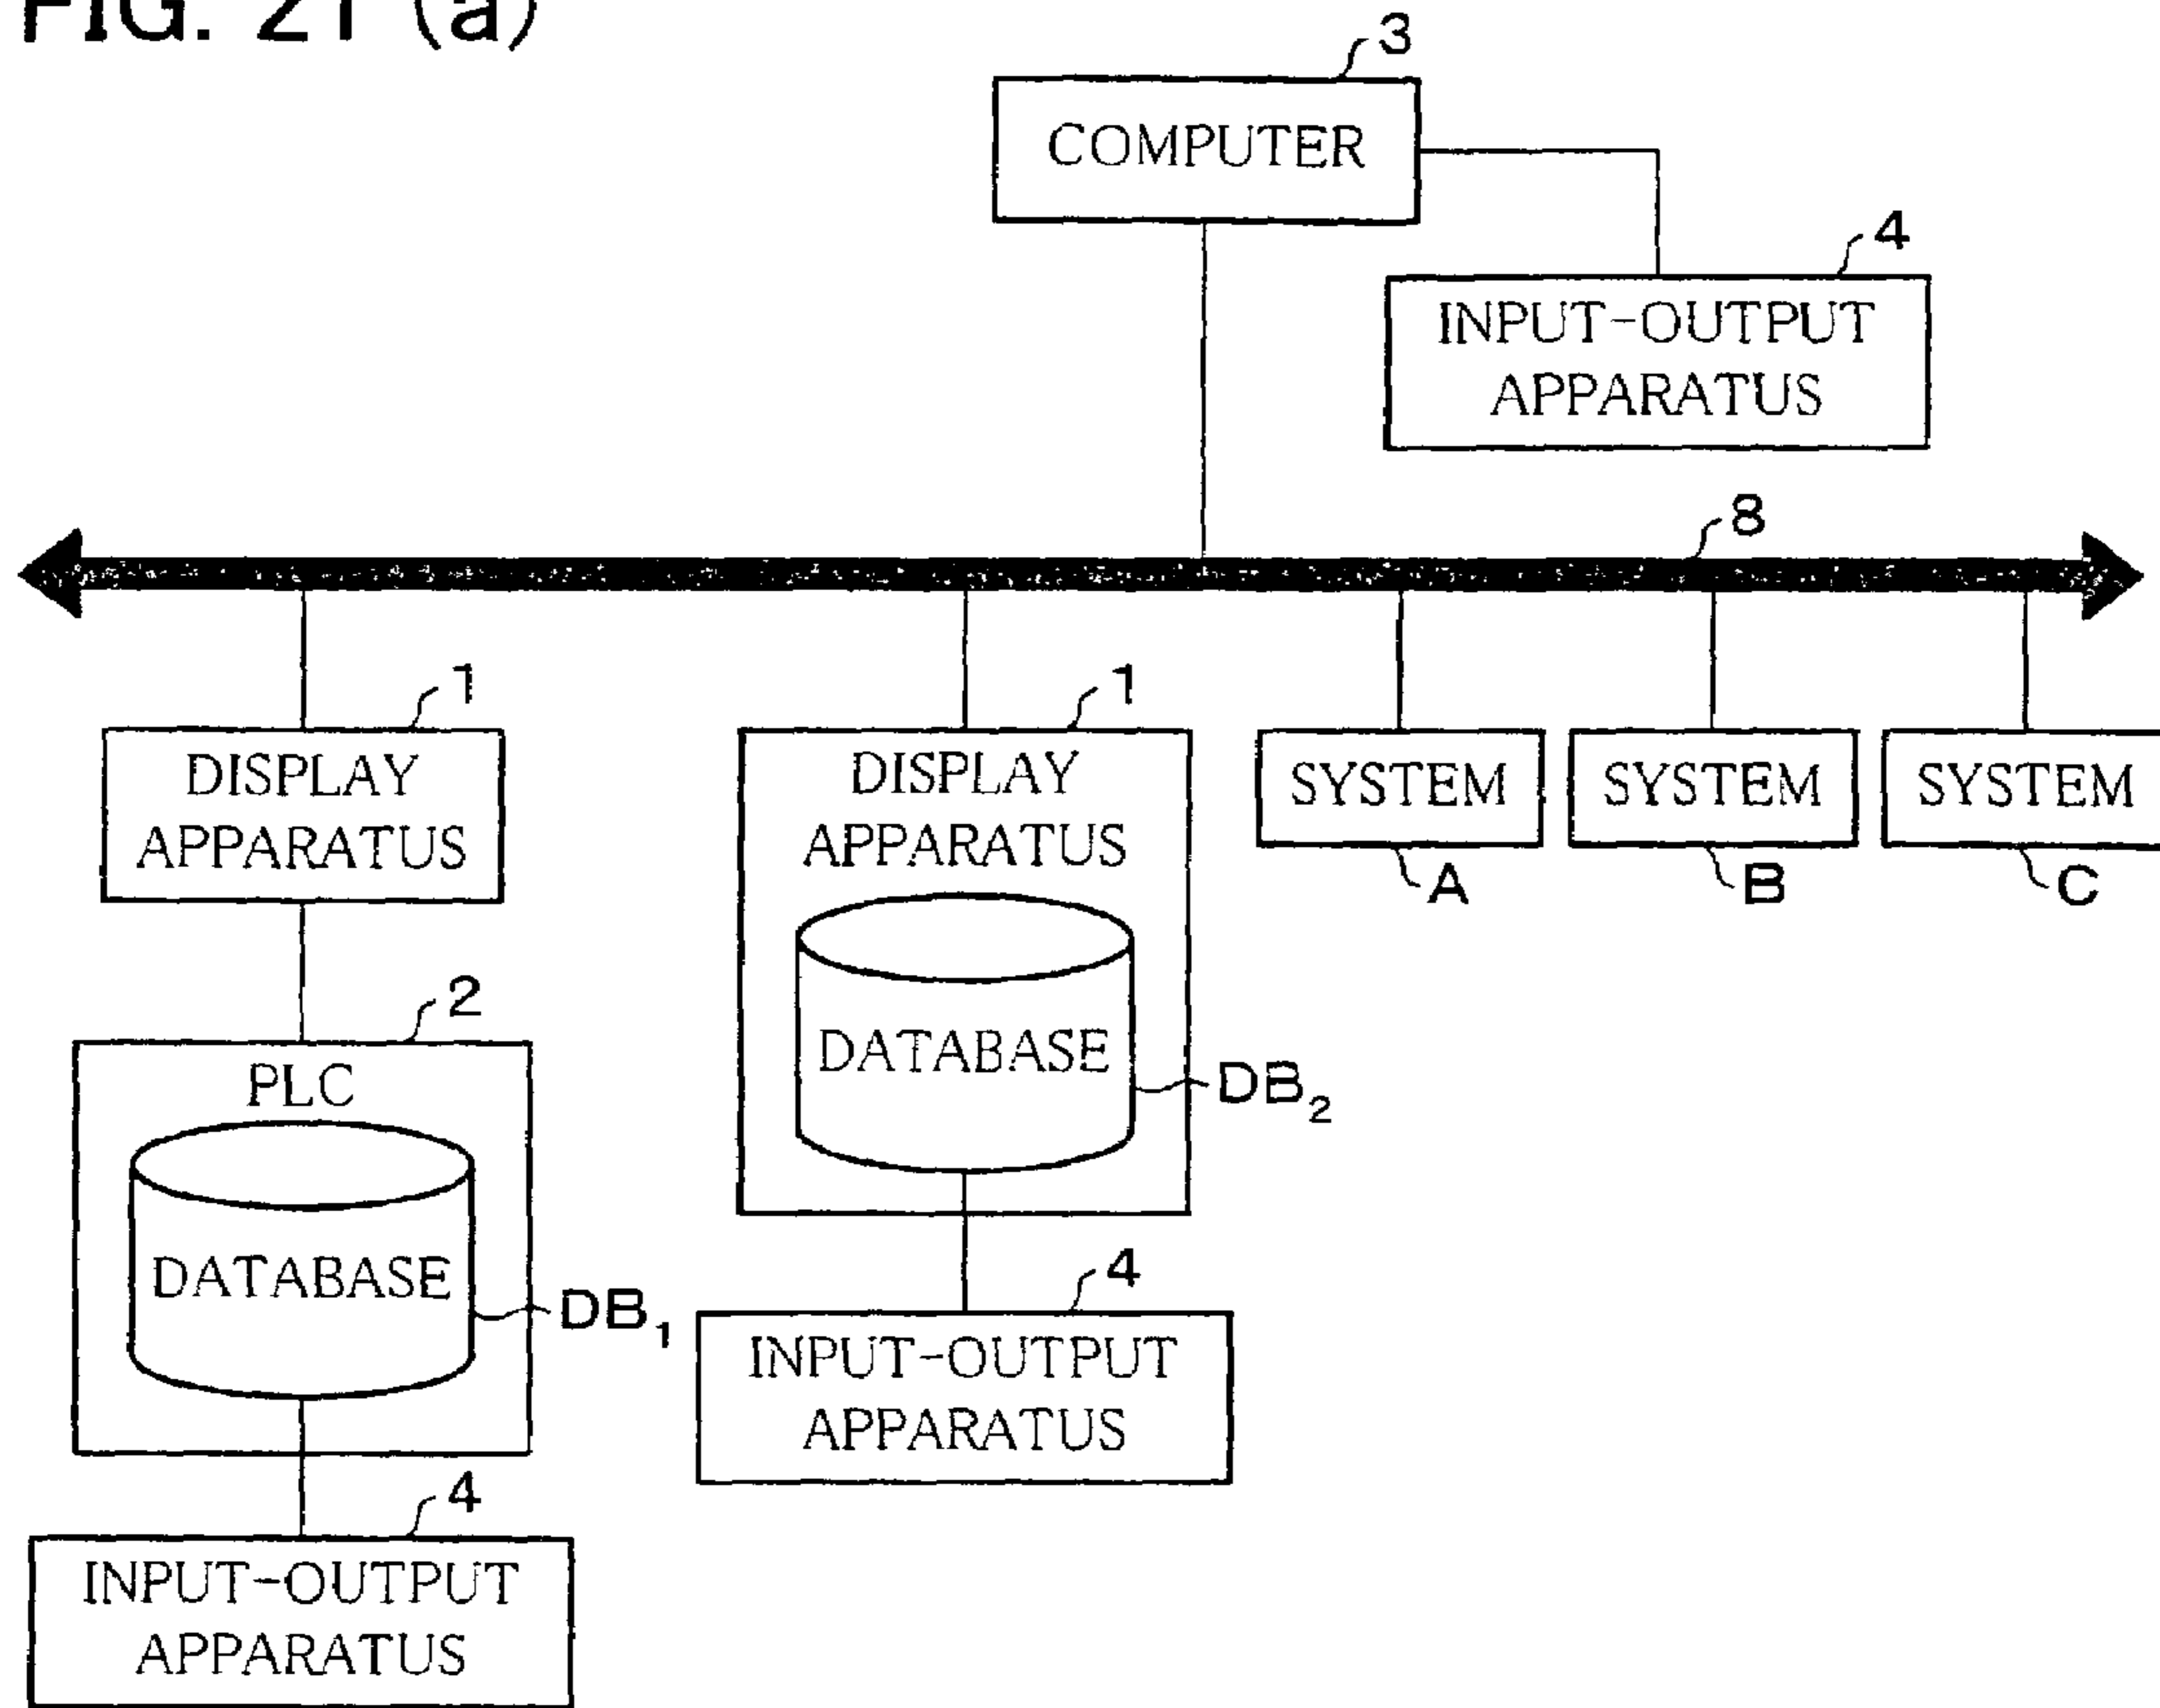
FIG. 21 (a)

3
COMPUTER

4
INPUT-OUTPUT APPARATUS

8

1
DISPLAY APPARATUS

1
DISPLAY APPARATUS
DATABASE
$DB_2$

SYSTEM
A

SYSTEM
B

SYSTEM
C

2
PLC
DATABASE
$DB_1$

4
INPUT-OUTPUT APPARATUS

4
INPUT-OUTPUT APPARATUS